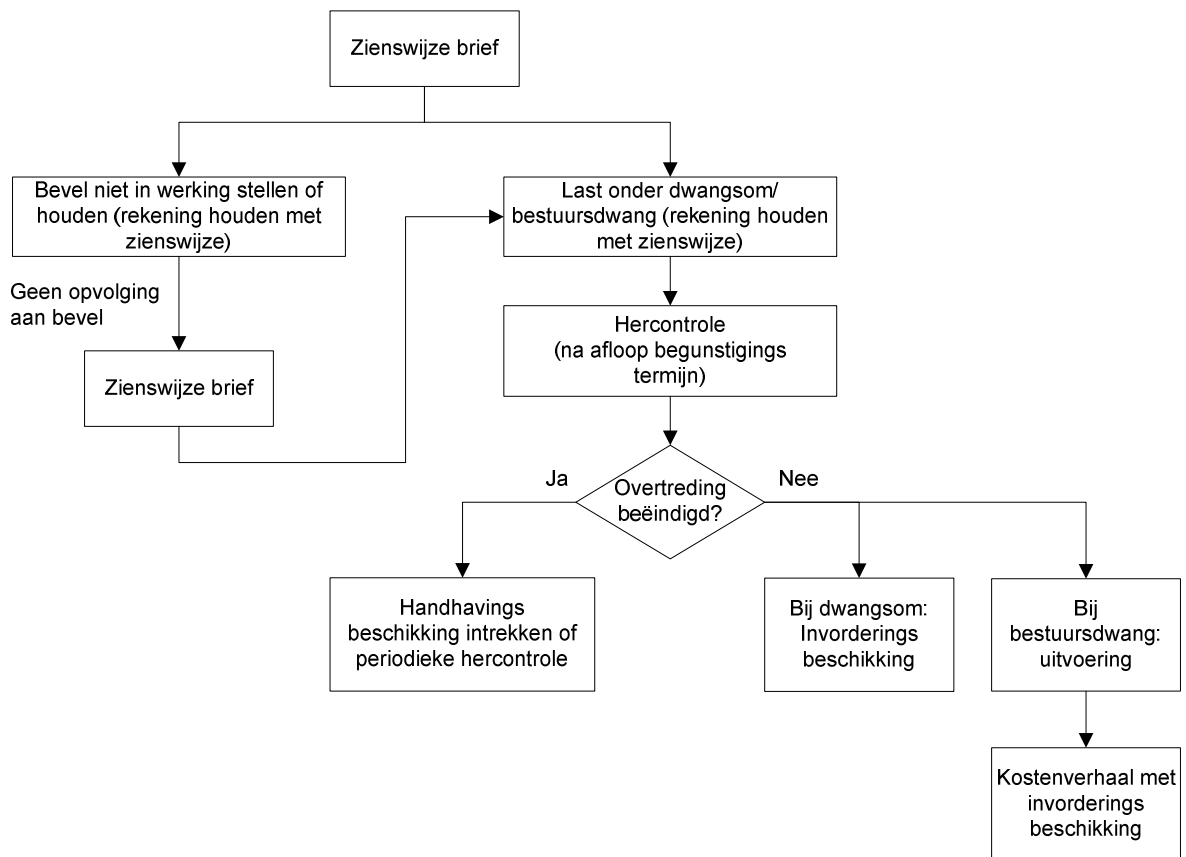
Zienswijze brief

Bevel niet in werking stellen of houden (rekening houden met zienswijze)

Last onder dwangsom/ bestuursdwang (rekening houden met zienswijze)

Geen opvolging aan bevel

Zienswijze brief

Hercontrole (na afloop begunstigings termijn)

Ja

Overtreding beëindigd?

Nee

Handhavings beschikking intrekken of periodieke hercontrole

Bij dwangsom: Invorderings beschikking

Bij bestuursdwang: uitvoering

Kostenverhaal met invorderings beschikking